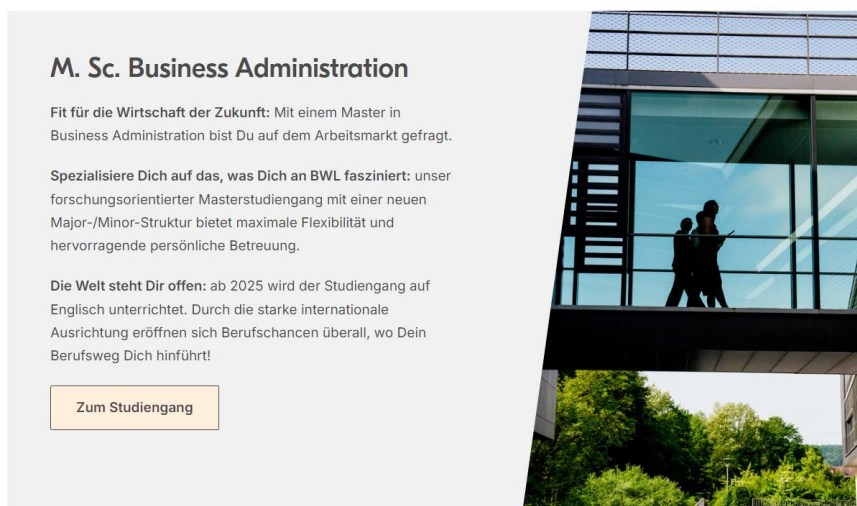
M. Sc. Business Administration

**Fit für die Wirtschaft der Zukunft:** Mit einem Master in Business Administration bist Du auf dem Arbeitsmarkt gefragt.

**Spezialisiere Dich auf das, was Dich an BWL fasziniert:** unser forschungsorientierter Masterstudiengang mit einer neuen Major-/Minor-Struktur bietet maximale Flexibilität und hervorragende persönliche Betreuung.

**Die Welt steht Dir offen:** ab 2025 wird der Studiengang auf Englisch unterrichtet. Durch die starke internationale Ausrichtung eröffnen sich Berufschancen überall, wo Dein Berufsweg Dich hinführt!

Zum Studiengang